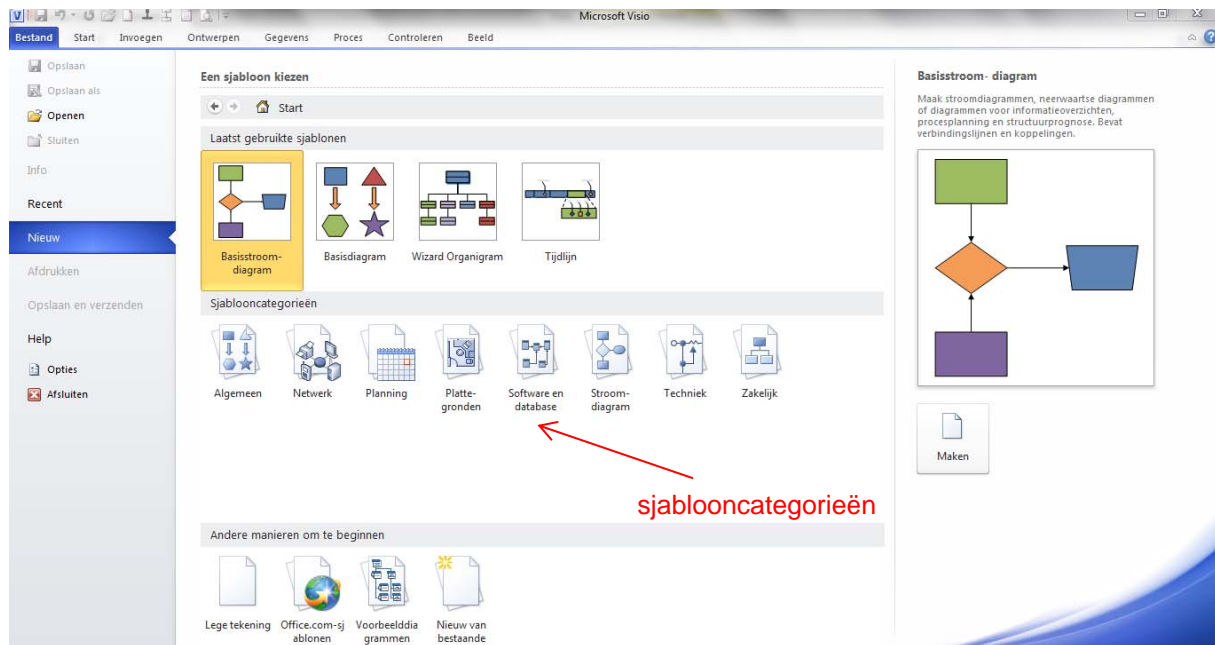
Microsoft Visio

Bestand Start Invoegen Ontwerpen Gegevens Proces Controleren Beeld

Opslaan
Opslaan als
Openen
Sluiten
Info
Recent
Nieuw
Afdrukken
Opslaan en verzenden
Help
Opties
Afsluiten

Een sjabloon kiezen

Start

Laatst gebruikte sjablonen

Basisstroomdiagram
Basisdiagram
Wizard Organigram
Tijdlijn

Sjablooncategorieën

Algemeen
Netwerk
Planning
Plattegronden
Software en database
Stroomdiagram
Techniek
Zakelijk

sjablooncategorieën

Andere manieren om te beginnen

Lege tekening
Office.com-sjablonen
Voorbeelddiagrammen
Nieuw van bestaande

Basisstroom- diagram

Maak stroomdiagrammen, neerwaartse diagrammen of diagrammen voor informatieoverzichten, procesplanning en structuurprognose. Bevat verbindingslijnen en koppelingen.

Maken